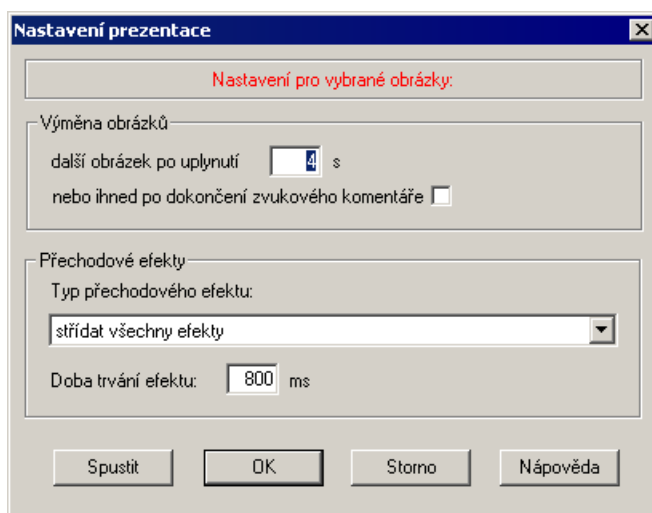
Nastavení prezentace

Nastavení pro vybrané obrázky:

Výměna obrázků

další obrázek po uplynutí 4 s

nebo ihned po dokončení zvukového komentáře

Přechodové efekty

Typ přechodového efektu:

střídat všechny efekty

Doba trvání efektu: 800 ms

Spustit

OK

Storno

Nápověda